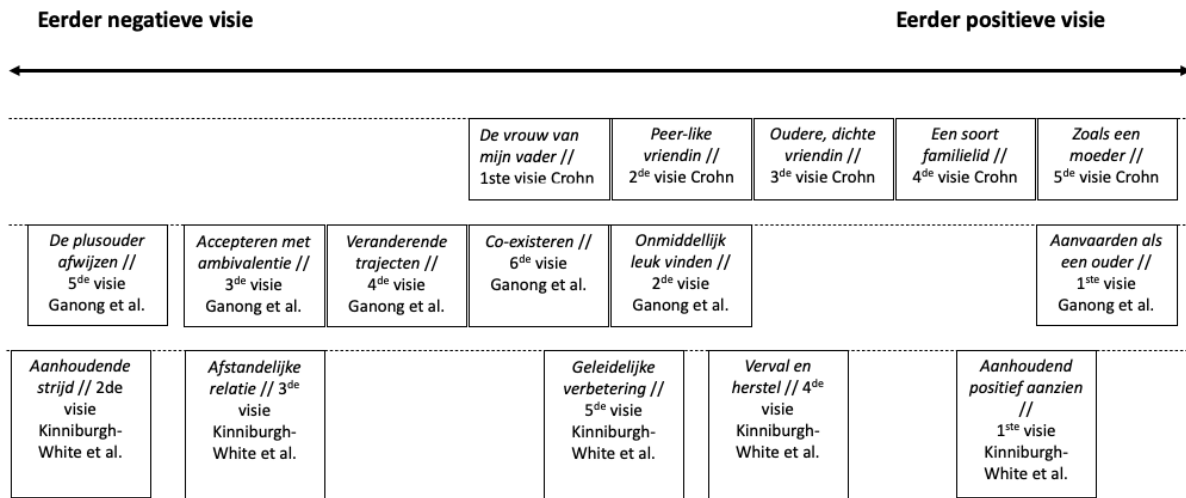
Eerder negatieve visie

Eerder positieve visie

*De vrouw van mijn vader* // 1ste visie Crohn

*Peer-like vriendin* // 2$^{de}$ visie Crohn

*Oudere, dichte vriendin* // 3$^{de}$ visie Crohn

*Een soort familielid* // 4$^{de}$ visie Crohn

*Zoals een moeder* // 5$^{de}$ visie Crohn

*De plusouder afwijzen* // 5$^{de}$ visie Ganong et al.

*Accepteren met ambivalentie* // 3$^{de}$ visie Ganong et al.

*Veranderende trajecten* // 4$^{de}$ visie Ganong et al.

*Co-existeren* // 6$^{de}$ visie Ganong et al.

*Onmiddellijk leuk vinden* // 2$^{de}$ visie Ganong et al.

*Aanvaarden als een ouder* // 1$^{ste}$ visie Ganong et al.

*Aanhoudende strijd* // 2de visie Kinniburgh-White et al.

*Afstandelijke relatie* // 3$^{de}$ visie Kinniburgh-White et al.

*Geleidelijke verbetering* // 5$^{de}$ visie Kinniburgh-White et al.

*Verval en herstel* // 4$^{de}$ visie Kinniburgh-White et al.

*Aanhoudend positief aanzien* // 1$^{ste}$ visie Kinniburgh-White et al.